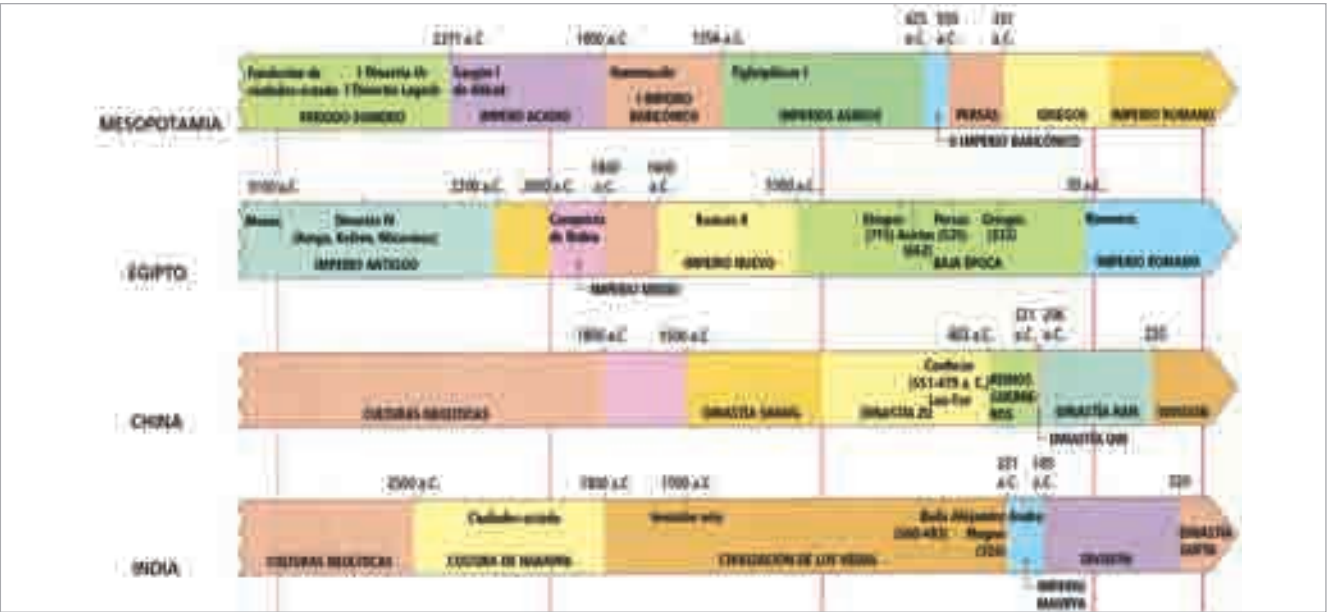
2371 a.C. 1800 a.C. 1356 a.C. 625 a.C. 555 a.C. 331 a.C.

MESOPOTAMIA

Fundación de ciudades-estado | I Dinastía Ur I Dinastía Lagash | PERIODO SUMERIO

Sargón I de Akkad | IMPERIO ACADIO

Hammurabi | I IMPERIO BABILÓNICO

Tiglatpileser I | IMPERIOS ASIRIOS

II IMPERIO BABILÓNICO

PERSAS | GRIEGOS | IMPERIO ROMANO

3100 a.C. 2200 a.C. 2000 a.C. 1800 a.C. 1600 a.C. 1300 a.C. 30 a.C.

EGIPTO

Menes | Dinastía IV (Keops, Kefrén, Micerinos) | IMPERIO ANTIGUO

Conquista de Nubia | IMPERIO MEDIO

Ramsés II | IMPERIO NUEVO

Etíopes (715) Asirios (662) Persas (525) Griegos (332) | BAJA ÉPOCA

Romanos | IMPERIO ROMANO

1800 a.C. 1500 a.C. 403 a.C. 221 a.C. 206 a.C. 220

CHINA

CULTURAS NEOLÍTICAS | DINASTÍA SHANG | Confucio (551-479 a. C.) Lao-Tse | DINASTÍA ZU | REINOS GUERRE-ROS | DINASTÍA QIN | DINASTÍA HAN | DIVISIÓN

2500 a.C. 1800 a.C. 1500 a.C. 321 a.C. 185 a.C. 320

INDIA

CULTURAS NEOLÍTICAS | Ciudades-estado | CULTURA DE HARAPPA | Invasión aria | CIVILIZACIÓN DE LOS VEDAS | Buda (560-483) Alejandro Magno (326) Asoka | IMPERIO MAURYA | DIVISIÓN | DINASTÍA GUPTA